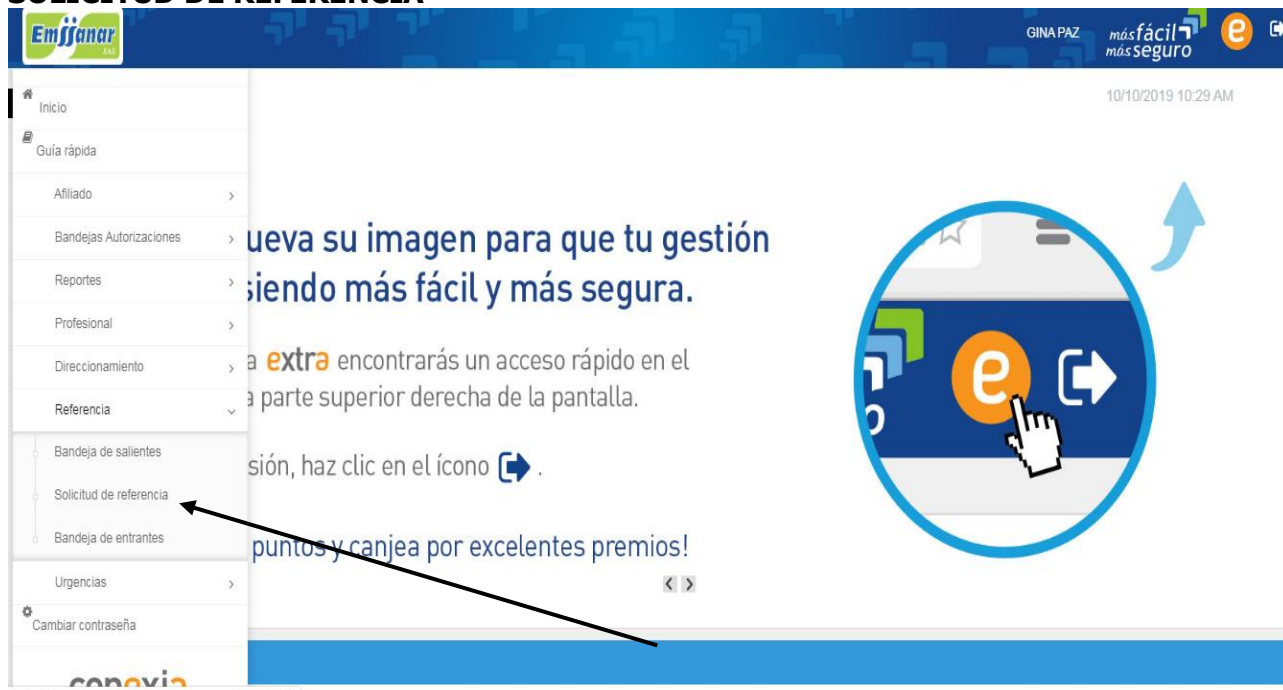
SOLICITUD DE REFERENCIA

Emssanar S.A.S

GINA PAZ más fácil más seguro e

Inicio

Guía rápida

Afiliado

Bandejas Autorizaciones

Reportes

Profesional

Direccionamiento

Referencia

Bandeja de salientes

Solicitud de referencia

Bandeja de entrantes

Urgencias

Cambiar contraseña

conexia

10/10/2019 10:29 AM

ueva su imagen para que tu gestión siendo más fácil y más segura.

a extra encontrarás un acceso rápido en el a parte superior derecha de la pantalla.

sión, haz clic en el ícono .

puntos y canjea por excelentes premios!

e